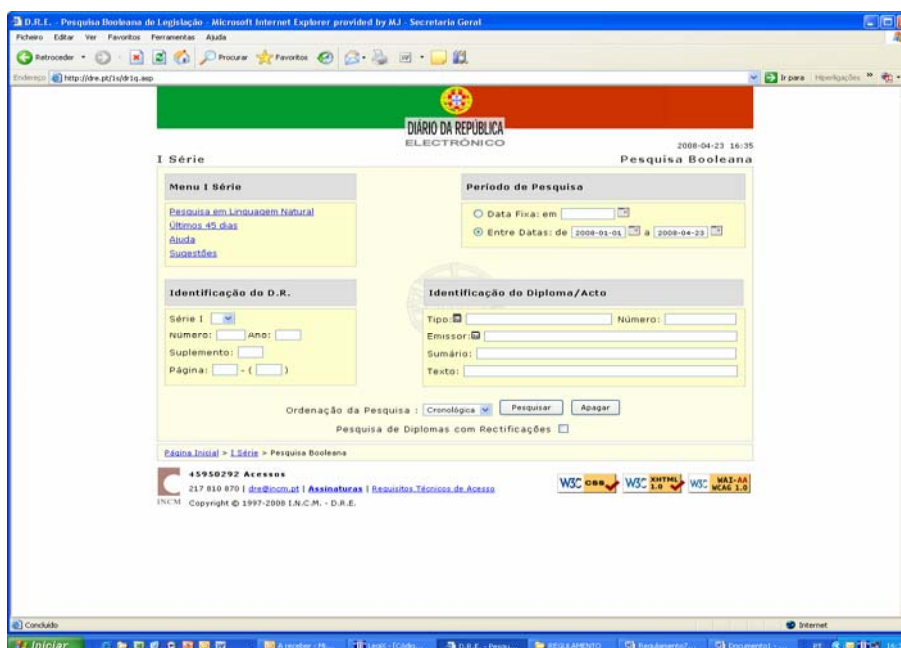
D.R.E. - Pesquisa Booleana de Legislação - Microsoft Internet Explorer provided by MJ - Secretaria Geral

Ficheiro Editar Ver Favoritos Ferramentas Ajuda

Retroceder Procurar Favoritos

Endereço http://dre.pt/1s/dr1q.asp

Ir para Hiperligações

DIÁRIO DA REPÚBLICA
ELECTRÓNICO

2008-04-23 16:35

I Série

Pesquisa Booleana

Menu I Série

Pesquisa em Linguagem Natural
Últimos 45 dias
Ajuda
Sugestões

Período de Pesquisa

Data Fixa: em

Entre Datas: de 2008-01-01 a 2008-04-23

Identificação do D.R.

Série I
Número: Ano:
Suplemento:
Página: - ( )

Identificação do Diploma/Acto

Tipo: Número:
Emissor:
Sumário:
Texto:

Ordenação da Pesquisa : Cronológica Pesquisar Apagar

Pesquisa de Diplomas com Rectificações

Página Inicial > I Série > Pesquisa Booleana

45950292 Acessos
217 810 870 | dre@incm.pt | Assinaturas | Requisitos Técnicos de Acesso
INCM Copyright © 1997-2008 I.N.C.M. - D.R.E.

W3C CSS W3C XHTML 1.0 W3C WAI-AA WCAG 1.0

Concluído

Internet

Iniciar

A receber - Mi... Legix - [Códig... D.R.E. - Pesqu... REGULAMENTO Regulamento7... Documento1 - ...

PT 16: